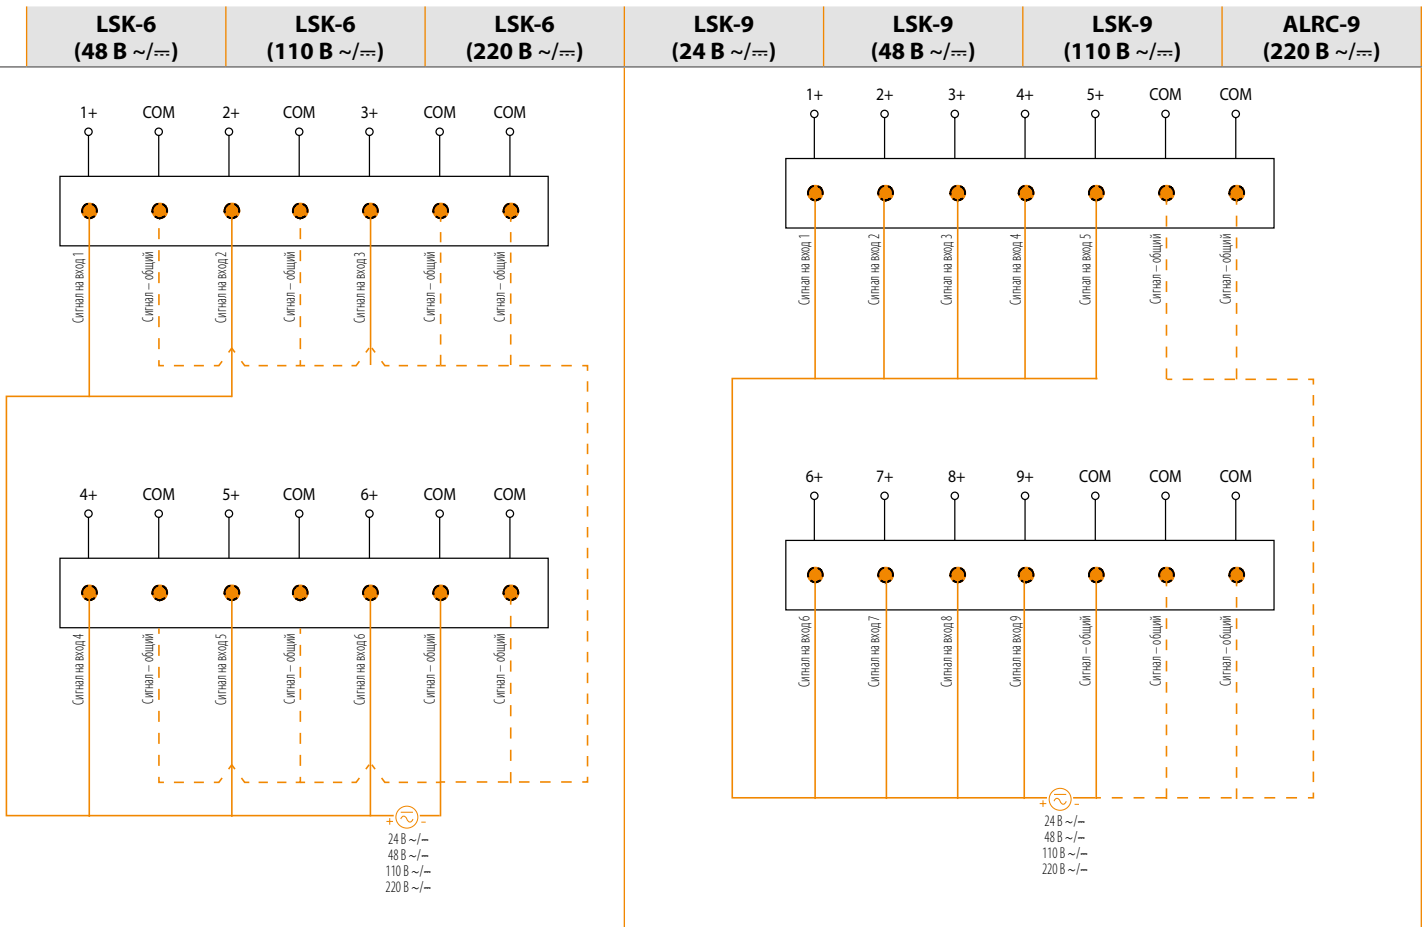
| LSK-6 (48 В ~/⎓) | LSK-6 (110 В ~/⎓) | LSK-6 (220 В ~/⎓) | LSK-9 (24 В ~/⎓) | LSK-9 (48 В ~/⎓) | LSK-9 (110 В ~/⎓) | ALRC-9 (220 В ~/⎓) |
|---|---|---|---|---|---|---|

1+ COM 2+ COM 3+ COM COM

Сигнал на вход 1
Сигнал – общий
Сигнал на вход 2
Сигнал – общий
Сигнал на вход 3
Сигнал – общий
Сигнал – общий

4+ COM 5+ COM 6+ COM COM

Сигнал на вход 4
Сигнал – общий
Сигнал на вход 5
Сигнал – общий
Сигнал на вход 6
Сигнал – общий
Сигнал – общий

+ -
24 В ~/⎓
48 В ~/⎓
110 В ~/⎓
220 В ~/⎓

1+ 2+ 3+ 4+ 5+ COM COM

Сигнал на вход 1
Сигнал на вход 2
Сигнал на вход 3
Сигнал на вход 4
Сигнал на вход 5
Сигнал – общий
Сигнал – общий

6+ 7+ 8+ 9+ COM COM COM

Сигнал на вход 6
Сигнал на вход 7
Сигнал на вход 8
Сигнал на вход 9
Сигнал – общий
Сигнал – общий
Сигнал – общий

+ -
24 В ~/⎓
48 В ~/⎓
110 В ~/⎓
220 В ~/⎓